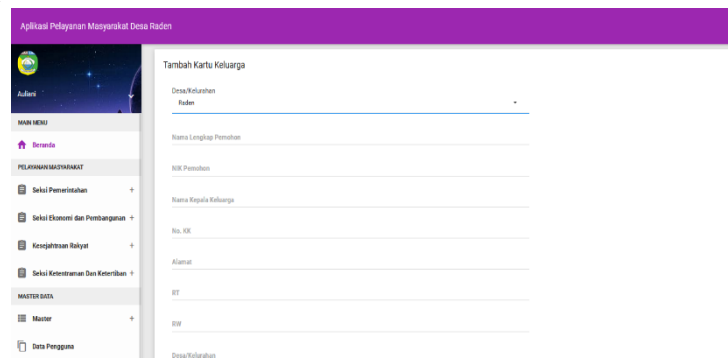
Aplikasi Pelayanan Masyarakat Desa Raden

Auliani

MAIN MENU

Beranda

PELAYANAN MASYARAKAT

Seksi Pemerintahan +

Seksi Ekonomi dan Pembangunan +

Kesejahtraan Rakyat +

Seksi Ketentraman Dan Ketertiban +

MASTER DATA

Master +

Data Pengguna

Tambah Kartu Keluarga

Desa/Kelurahan
Raden

Nama Lengkap Pemohon

NIK Pemohon

Nama Kepala Keluarga

No. KK

Alamat

RT

RW

Desa/Kelurahan